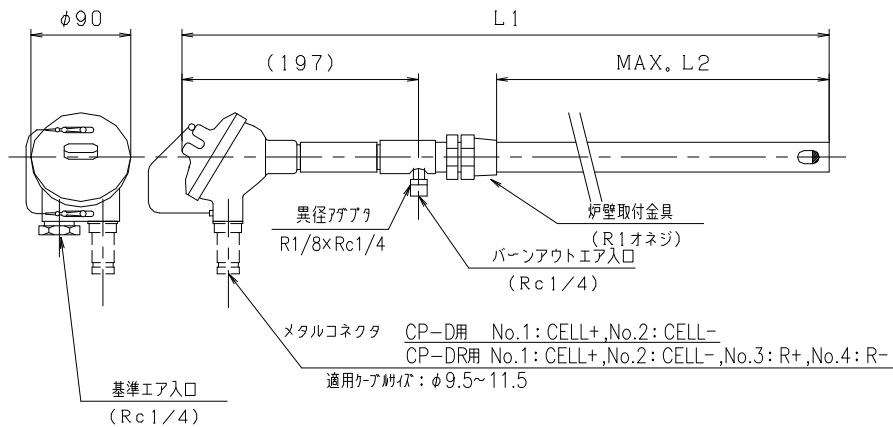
φ90

L1

(197)

MAX. L2

異径アダプタ

R1/8×Rc1/4

炉壁取付金具

(R1オネジ)

バーンアウトエア入口

(Rc1/4)

メタルコネクタ

CP−D用 No.1: CELL+, No.2: CELL−

CP−DR用 No.1: CELL+, No.2: CELL−, No.3: R+, No.4: R−

適用ケーブルサイズ: φ9.5~11.5

基準エア入口

(Rc1/4)